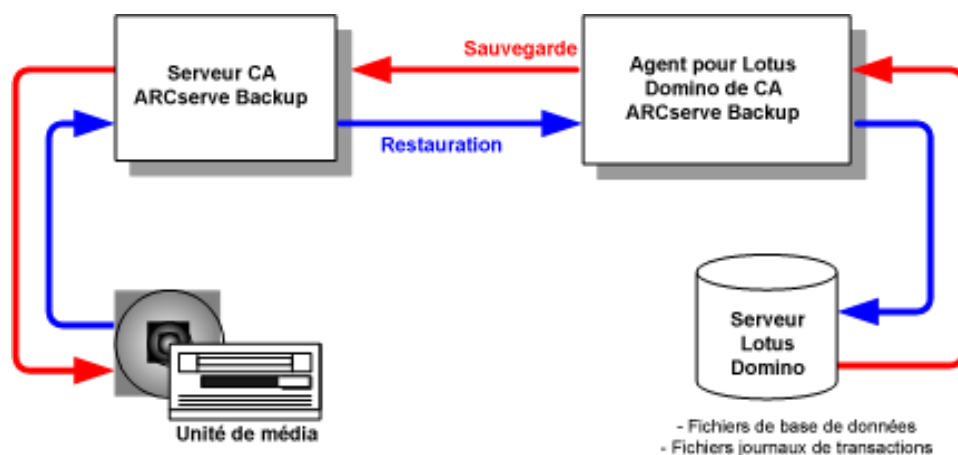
Serveur CA ARCserve Backup

Sauvegarde

Agent pour Lotus Domino de CA ARCserve Backup

Restauration

Serveur Lotus Domino

Unité de média

- Fichiers de base de données
- Fichiers journaux de transactions